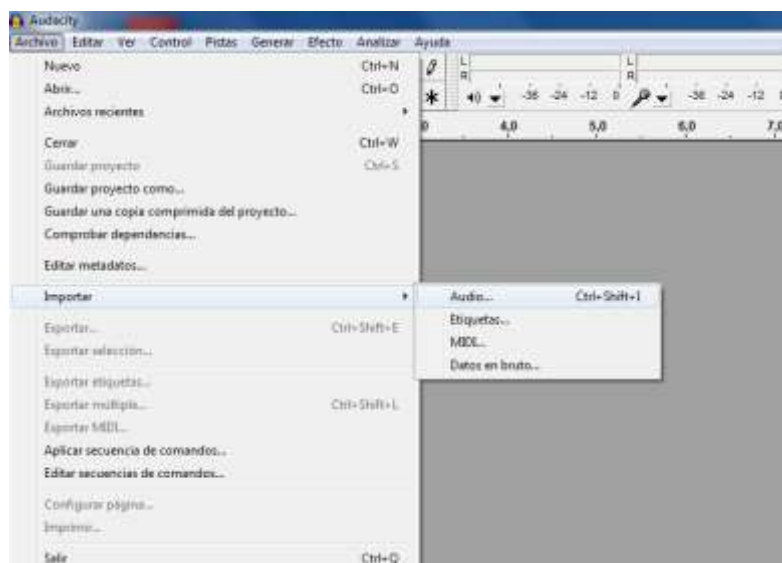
Audacity

Archivo Editar Ver Control Pistas Generar Efecto Analizar Ayuda

Nuevo Ctrl+N
Abrir... Ctrl+O
Archivos recientes
Cerrar Ctrl+W
Guardar proyecto Ctrl+S
Guardar proyecto como...
Guardar una copia comprimida del proyecto...
Comprobar dependencias...
Editar metadatos...
Importar
Exportar... Ctrl+Shift+E
Exportar selección...
Exportar etiquetas...
Exportar múltiple... Ctrl+Shift+L
Exportar MIDI...
Aplicar secuencia de comandos...
Editar secuencias de comandos...
Configurar página...
Imprimir...
Salir Ctrl+Q

Audio... Ctrl+Shift+I
Etiquetas...
MIDI...
Datos en bruto...

L R L R
-36 -24 -12 0 -36 -24 -12
4,0 5,0 6,0 7,0